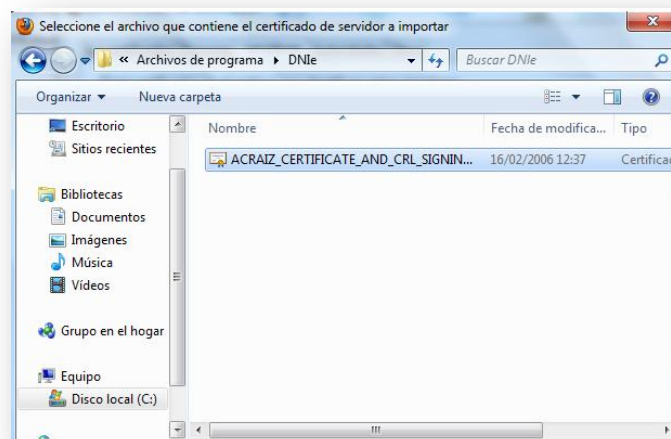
Seleccione el archivo que contiene el certificado de servidor a importar

« Archivos de programa ▸ DNIe

Buscar DNIe

Organizar ▾ Nueva carpeta

Escritorio
Sitios recientes

Bibliotecas
Documentos
Imágenes
Música
Vídeos

Grupo en el hogar

Equipo
Disco local (C:)

| Nombre | Fecha de modifica... | Tipo |
|---|---|---|
| ACRAIZ_CERTIFICATE_AND_CRL_SIGNIN... | 16/02/2006 12:37 | Certifica |